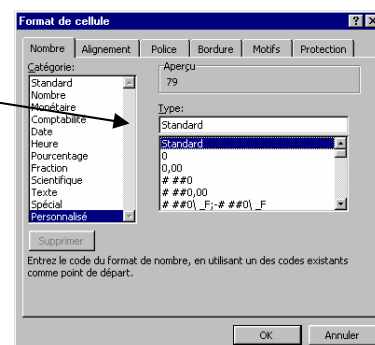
Format de cellule

? X

Nombre | Alignement | Police | Bordure | Motifs | Protection

Catégorie:
Standard
Nombre
Monétaire
Comptabilité
Date
Heure
Pourcentage
Fraction
Scientifique
Texte
Spécial
Personnalisé

Aperçu
79

Type:
Standard

Standard
0
0,00
# ##0
# ##0,00
# ##0\ _F;-# ##0\ _F

Supprimer

Entrez le code du format de nombre, en utilisant un des codes existants comme point de départ.

OK

Annuler